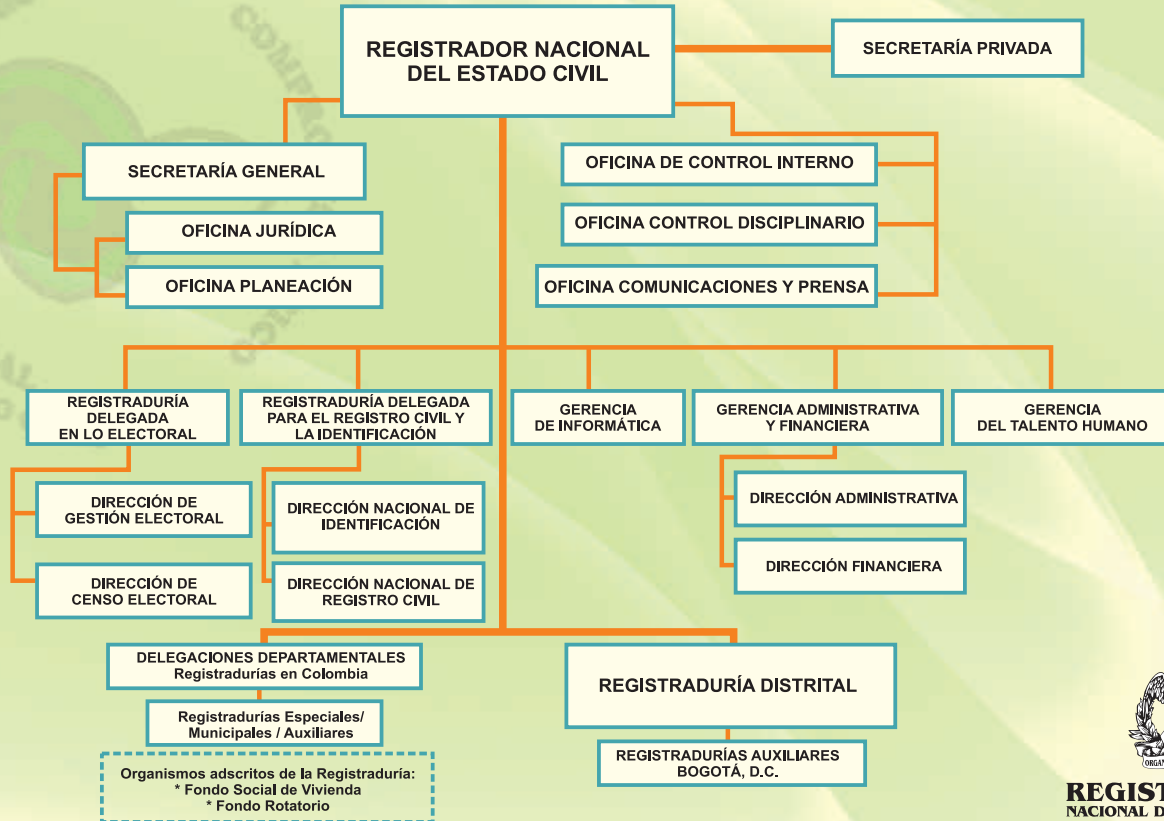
REGISTRADOR NACIONAL DEL ESTADO CIVIL

SECRETARÍA PRIVADA

SECRETARÍA GENERAL

OFICINA JURÍDICA

OFICINA PLANEACIÓN

OFICINA DE CONTROL INTERNO

OFICINA CONTROL DISCIPLINARIO

OFICINA COMUNICACIONES Y PRENSA

REGISTRADURÍA DELEGADA EN LO ELECTORAL

REGISTRADURÍA DELEGADA PARA EL REGISTRO CIVIL Y LA IDENTIFICACIÓN

GERENCIA DE INFORMÁTICA

GERENCIA ADMINISTRATIVA Y FINANCIERA

GERENCIA DEL TALENTO HUMANO

DIRECCIÓN DE GESTIÓN ELECTORAL

DIRECCIÓN DE CENSO ELECTORAL

DIRECCIÓN NACIONAL DE IDENTIFICACIÓN

DIRECCIÓN NACIONAL DE REGISTRO CIVIL

DIRECCIÓN ADMINISTRATIVA

DIRECCIÓN FINANCIERA

DELEGACIONES DEPARTAMENTALES
Registradurías en Colombia

Registradurías Especiales/ Municipales / Auxiliares

Organismos adscritos de la Registraduría:
* Fondo Social de Vivienda
* Fondo Rotatorio

REGISTRADURÍA DISTRITAL

REGISTRADURÍAS AUXILIARES BOGOTÁ, D.C.

REGIST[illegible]
NACIONAL D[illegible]